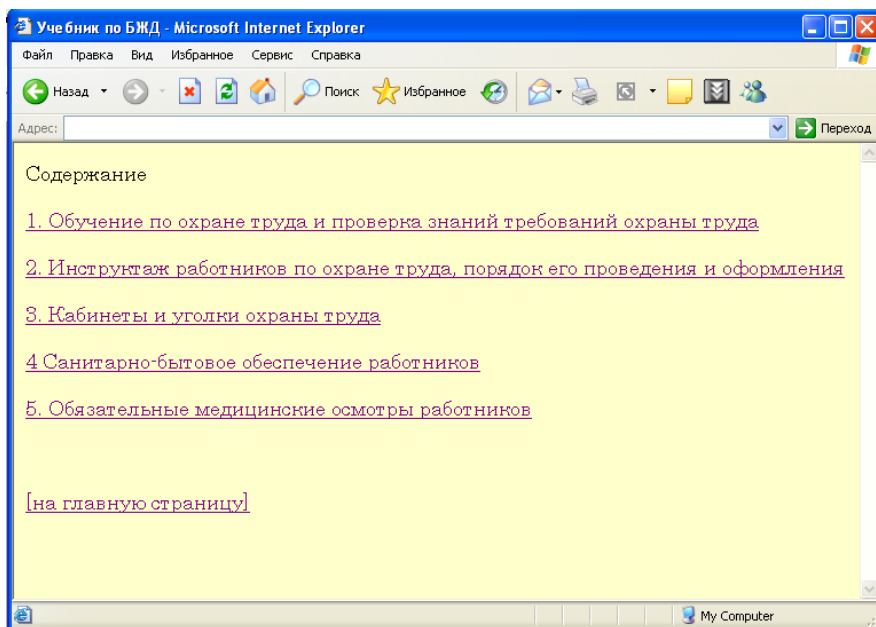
Учебник по БЖД - Microsoft Internet Explorer

Файл Правка Вид Избранное Сервис Справка

Назад Поиск Избранное

Адрес: Переход

Содержание

1. Обучение по охране труда и проверка знаний требований охраны труда

2. Инструктаж работников по охране труда, порядок его проведения и оформления

3. Кабинеты и уголки охраны труда

4 Санитарно-бытовое обеспечение работников

5. Обязательные медицинские осмотры работников

[на главную страницу]

My Computer